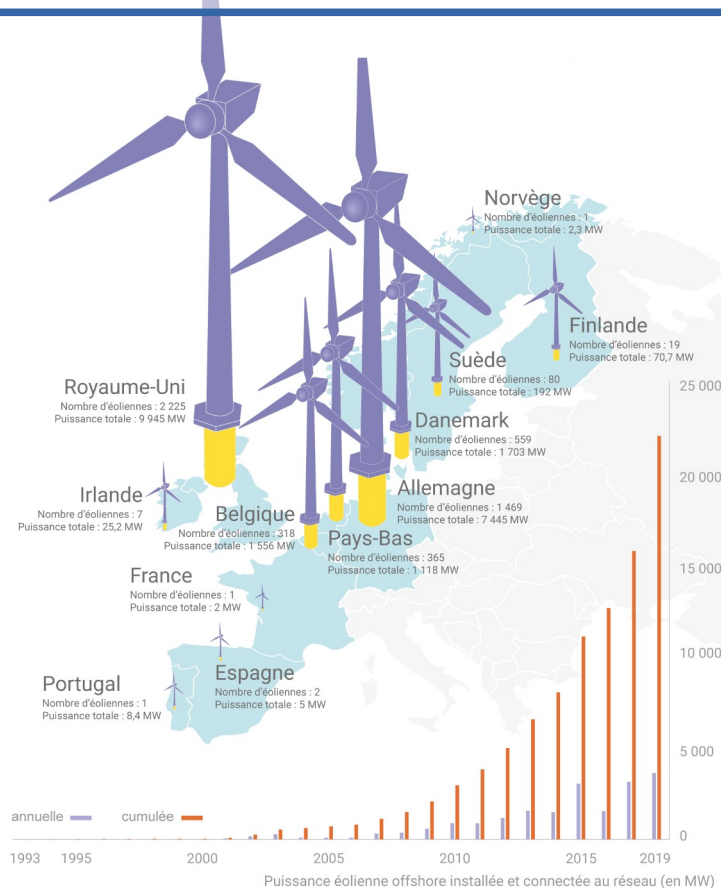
Norvège
Nombre d'éoliennes : 1
Puissance totale : 2,3 MW

Finlande
Nombre d'éoliennes : 19
Puissance totale : 70,7 MW

Suède
Nombre d'éoliennes : 80
Puissance totale : 192 MW

Royaume-Uni
Nombre d'éoliennes : 2 225
Puissance totale : 9 945 MW

Danemark
Nombre d'éoliennes : 559
Puissance totale : 1 703 MW

Irlande
Nombre d'éoliennes : 7
Puissance totale : 25,2 MW

Allemagne
Nombre d'éoliennes : 1 469
Puissance totale : 7 445 MW

Belgique
Nombre d'éoliennes : 318
Puissance totale : 1 556 MW

Pays-Bas
Nombre d'éoliennes : 365
Puissance totale : 1 118 MW

France
Nombre d'éoliennes : 1
Puissance totale : 2 MW

Espagne
Nombre d'éoliennes : 2
Puissance totale : 5 MW

Portugal
Nombre d'éoliennes : 1
Puissance totale : 8,4 MW

25 000
20 000
15 000
10 000
5 000
0

annuelle cumulée

1993 1995 2000 2005 2010 2015 2019

Puissance éolienne offshore installée et connectée au réseau (en MW)